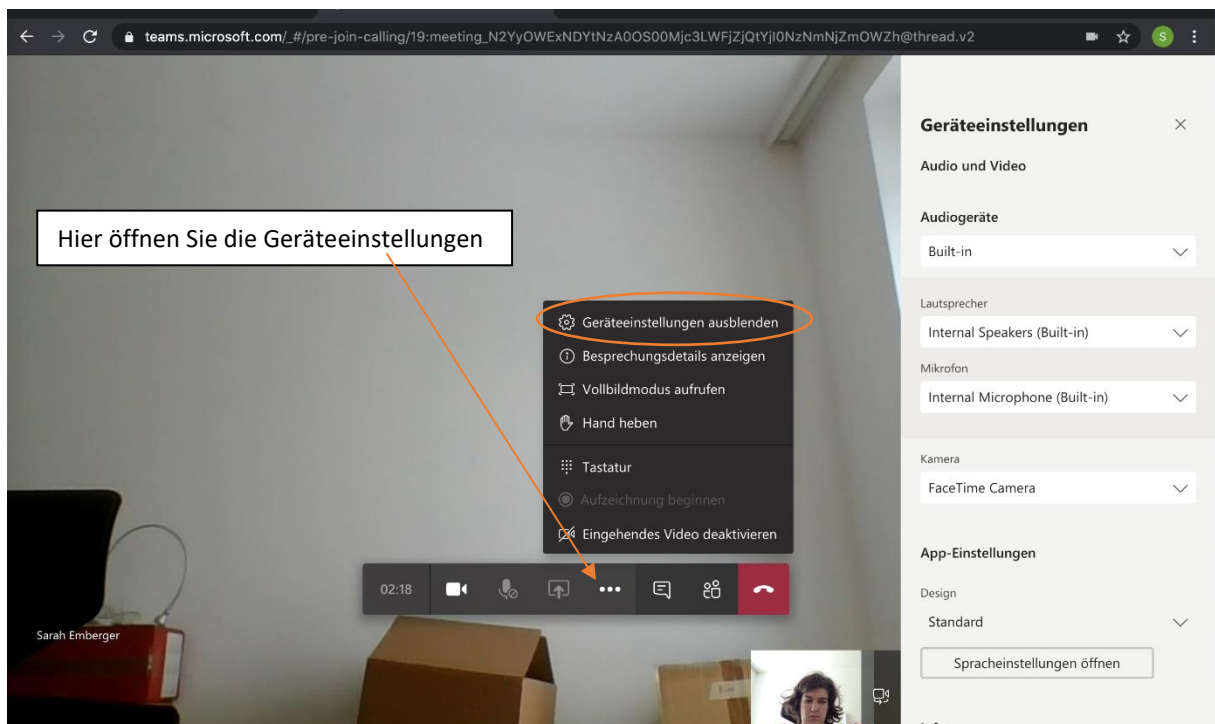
teams.microsoft.com/_#/pre-join-calling/19:meeting_N2YyOWExNDYtNzA0OS00Mjc3LWFjZjQtYjl0NzNmNjZmOWZh@thread.v2

S

Hier öffnen Sie die Geräteeinstellungen

Geräteeinstellungen ausblenden
Besprechungsdetails anzeigen
Vollbildmodus aufrufen
Hand heben
Tastatur
Aufzeichnung beginnen
Eingehendes Video deaktivieren

02:18

Sarah Emberger

Geräteeinstellungen

Audio und Video

Audiogeräte
Built-in

Lautsprecher
Internal Speakers (Built-in)

Mikrofon
Internal Microphone (Built-in)

Kamera
FaceTime Camera

App-Einstellungen

Design
Standard

Spracheinstellungen öffnen